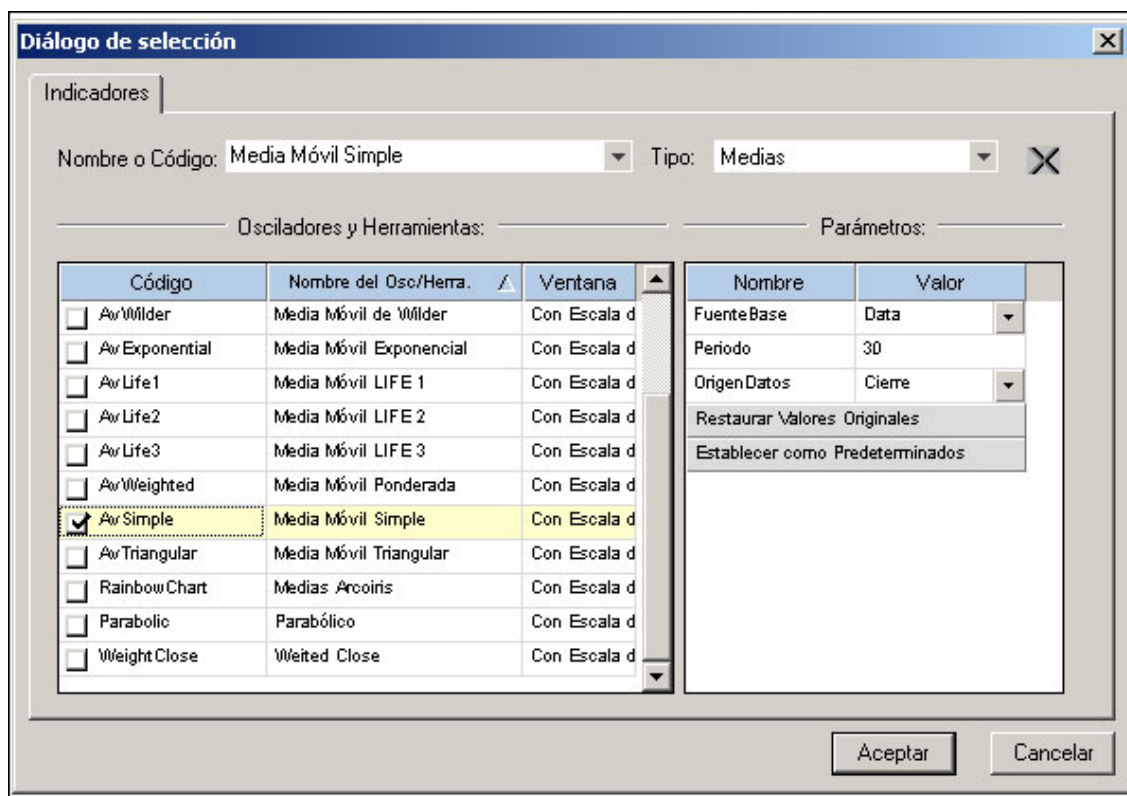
Diálogo de selección

Indicadores

Nombre o Código: Media Móvil Simple

Tipo: Medias

Osciladores y Herramientas:

Parámetros:

| Código | Nombre del Osc/Herra. | Ventana |
|---|---|---|
| AvWilder | Media Móvil de Wilder | Con Escala d |
| AvExponential | Media Móvil Exponencial | Con Escala d |
| AvLife1 | Media Móvil LIFE 1 | Con Escala d |
| AvLife2 | Media Móvil LIFE 2 | Con Escala d |
| AvLife3 | Media Móvil LIFE 3 | Con Escala d |
| AvWeighted | Media Móvil Ponderada | Con Escala d |
| AvSimple | Media Móvil Simple | Con Escala d |
| AvTriangular | Media Móvil Triangular | Con Escala d |
| RainbowChart | Medias Arcoiris | Con Escala d |
| Parabolic | Parabólico | Con Escala d |
| WeightClose | Weited Close | Con Escala d |

| Nombre | Valor |
|---|---|
| FuenteBase | Data |
| Periodo | 30 |
| OrigenDatos | Cierre |

Restaurar Valores Originales

Establecer como Predeterminados

Aceptar

Cancelar